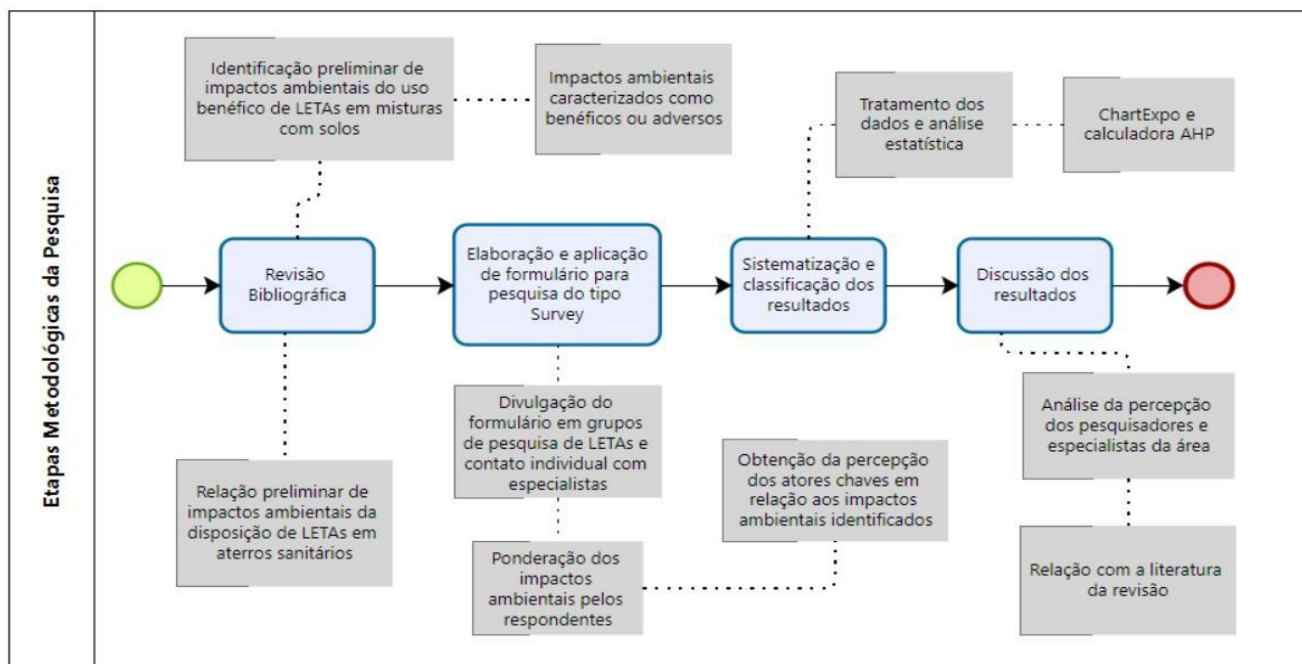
Etapas Metodológicas da Pesquisa

Identificação preliminar de impactos ambientais do uso benéfico de LETAs em misturas com solos

Impactos ambientais caracterizados como benéficos ou adversos

Tratamento dos dados e análise estatística

ChartExpo e calculadora AHP

Revisão Bibliográfica

Elaboração e aplicação de formulário para pesquisa do tipo Survey

Sistematização e classificação dos resultados

Discussão dos resultados

Divulgação do formulário em grupos de pesquisa de LETAs e contato individual com especialistas

Análise da percepção dos pesquisadores e especialistas da área

Obtenção da percepção dos atores chaves em relação aos impactos ambientais identificados

Relação preliminar de impactos ambientais da disposição de LETAs em aterros sanitários

Ponderação dos impactos ambientais pelos respondentes

Relação com a literatura da revisão